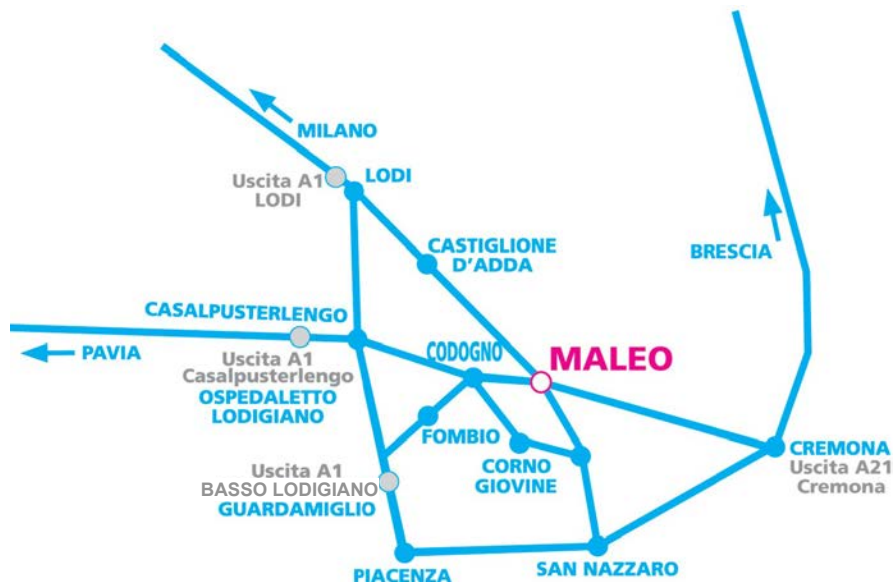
MILANO

Uscita A1
LODI

LODI

CASTIGLIONE
D'ADDA

BRESCIA

CASALPUSTERLENGO

PAVIA

Uscita A1
Casalpusterlengo

OSPEDALETTO
LODIGIANO

CODOGNO

MALEO

FOMBIO

CORNO
GIOVINE

Uscita A1
BASSO LODIGIANO

GUARDAMIGLIO

CREMONA
Uscita A21
Cremona

PIACENZA

SAN NAZZARO